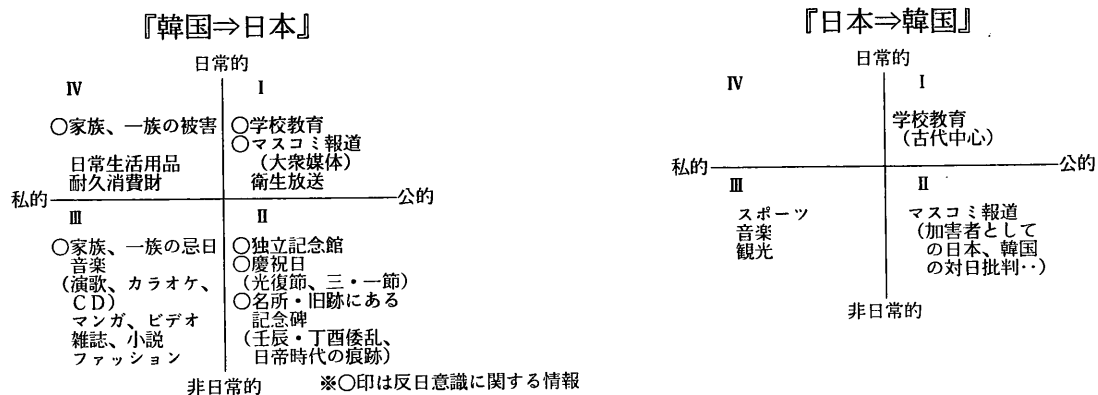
『韓国⇒日本』

日常的

Ⅳ

○家族、一族の被害

日常生活用品
耐久消費財

Ⅰ

○学校教育
○マスコミ報道
（大衆媒体）
衛生放送

私的

公的

Ⅲ

○家族、一族の忌日
音楽
（演歌、カラオケ、ＣＤ）
マンガ、ビデオ
雑誌、小説
ファッション

Ⅱ

○独立記念館
○慶祝日
（光復節、三・一節）
○名所・旧跡にある記念碑
（壬辰・丁酉倭乱、日帝時代の痕跡）

非日常的

※○印は反日意識に関する情報

『日本⇒韓国』

日常的

Ⅳ

Ⅰ

学校教育
（古代中心）

私的

公的

Ⅲ

スポーツ
音楽
観光

Ⅱ

マスコミ報道
（加害者としての日本、韓国の対日批判・・）

非日常的